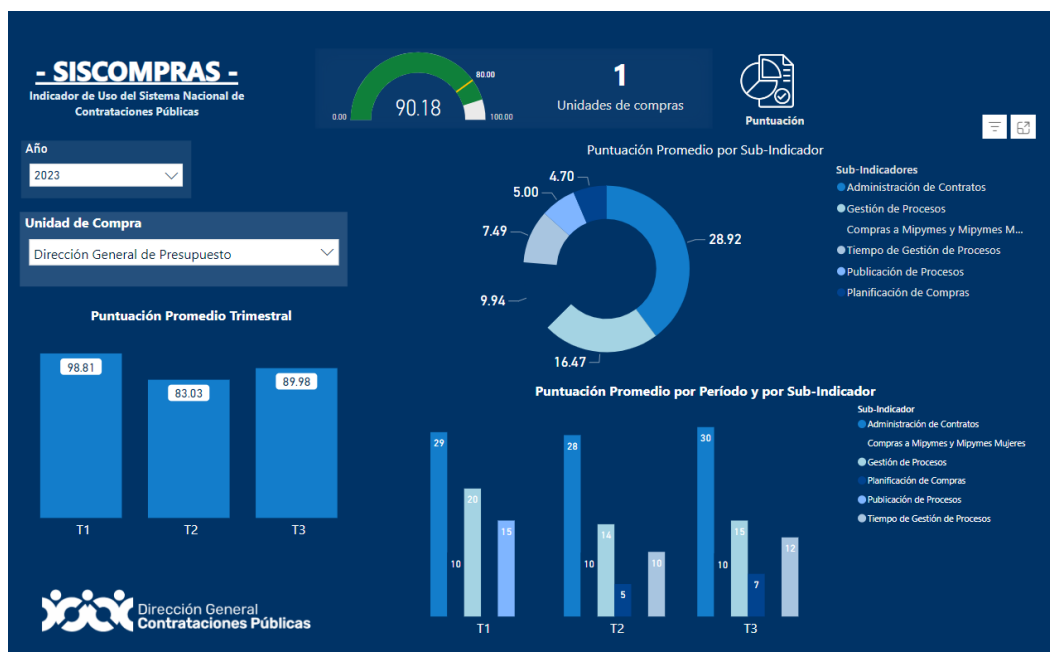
- SISCOMPRAS -
Indicador de Uso del Sistema Nacional de Contrataciones Públicas

0.00
90.18
80.00
100.00

1
Unidades de compras

Puntuación

Año
2023

Unidad de Compra
Dirección General de Presupuesto

Puntuación Promedio Trimestral

| T1 | T2 | T3 |
|---|---|---|
| 98.81 | 83.03 | 89.98 |

Puntuación Promedio por Sub-Indicador

4.70
5.00
7.49
9.94
16.47
28.92

Sub-Indicadores
Administración de Contratos
Gestión de Procesos
Compras a Mipymes y Mipymes M...
Tiempo de Gestión de Procesos
Publicación de Procesos
Planificación de Compras

Puntuación Promedio por Período y por Sub-Indicador

Sub-Indicador
Administración de Contratos
Compras a Mipymes y Mipymes Mujeres
Gestión de Procesos
Planificación de Compras
Publicación de Procesos
Tiempo de Gestión de Procesos

T1: 29, 10, 20, 15
T2: 28, 10, 14, 5, 10
T3: 30, 10, 15, 7, 12

Dirección General
Contrataciones Públicas